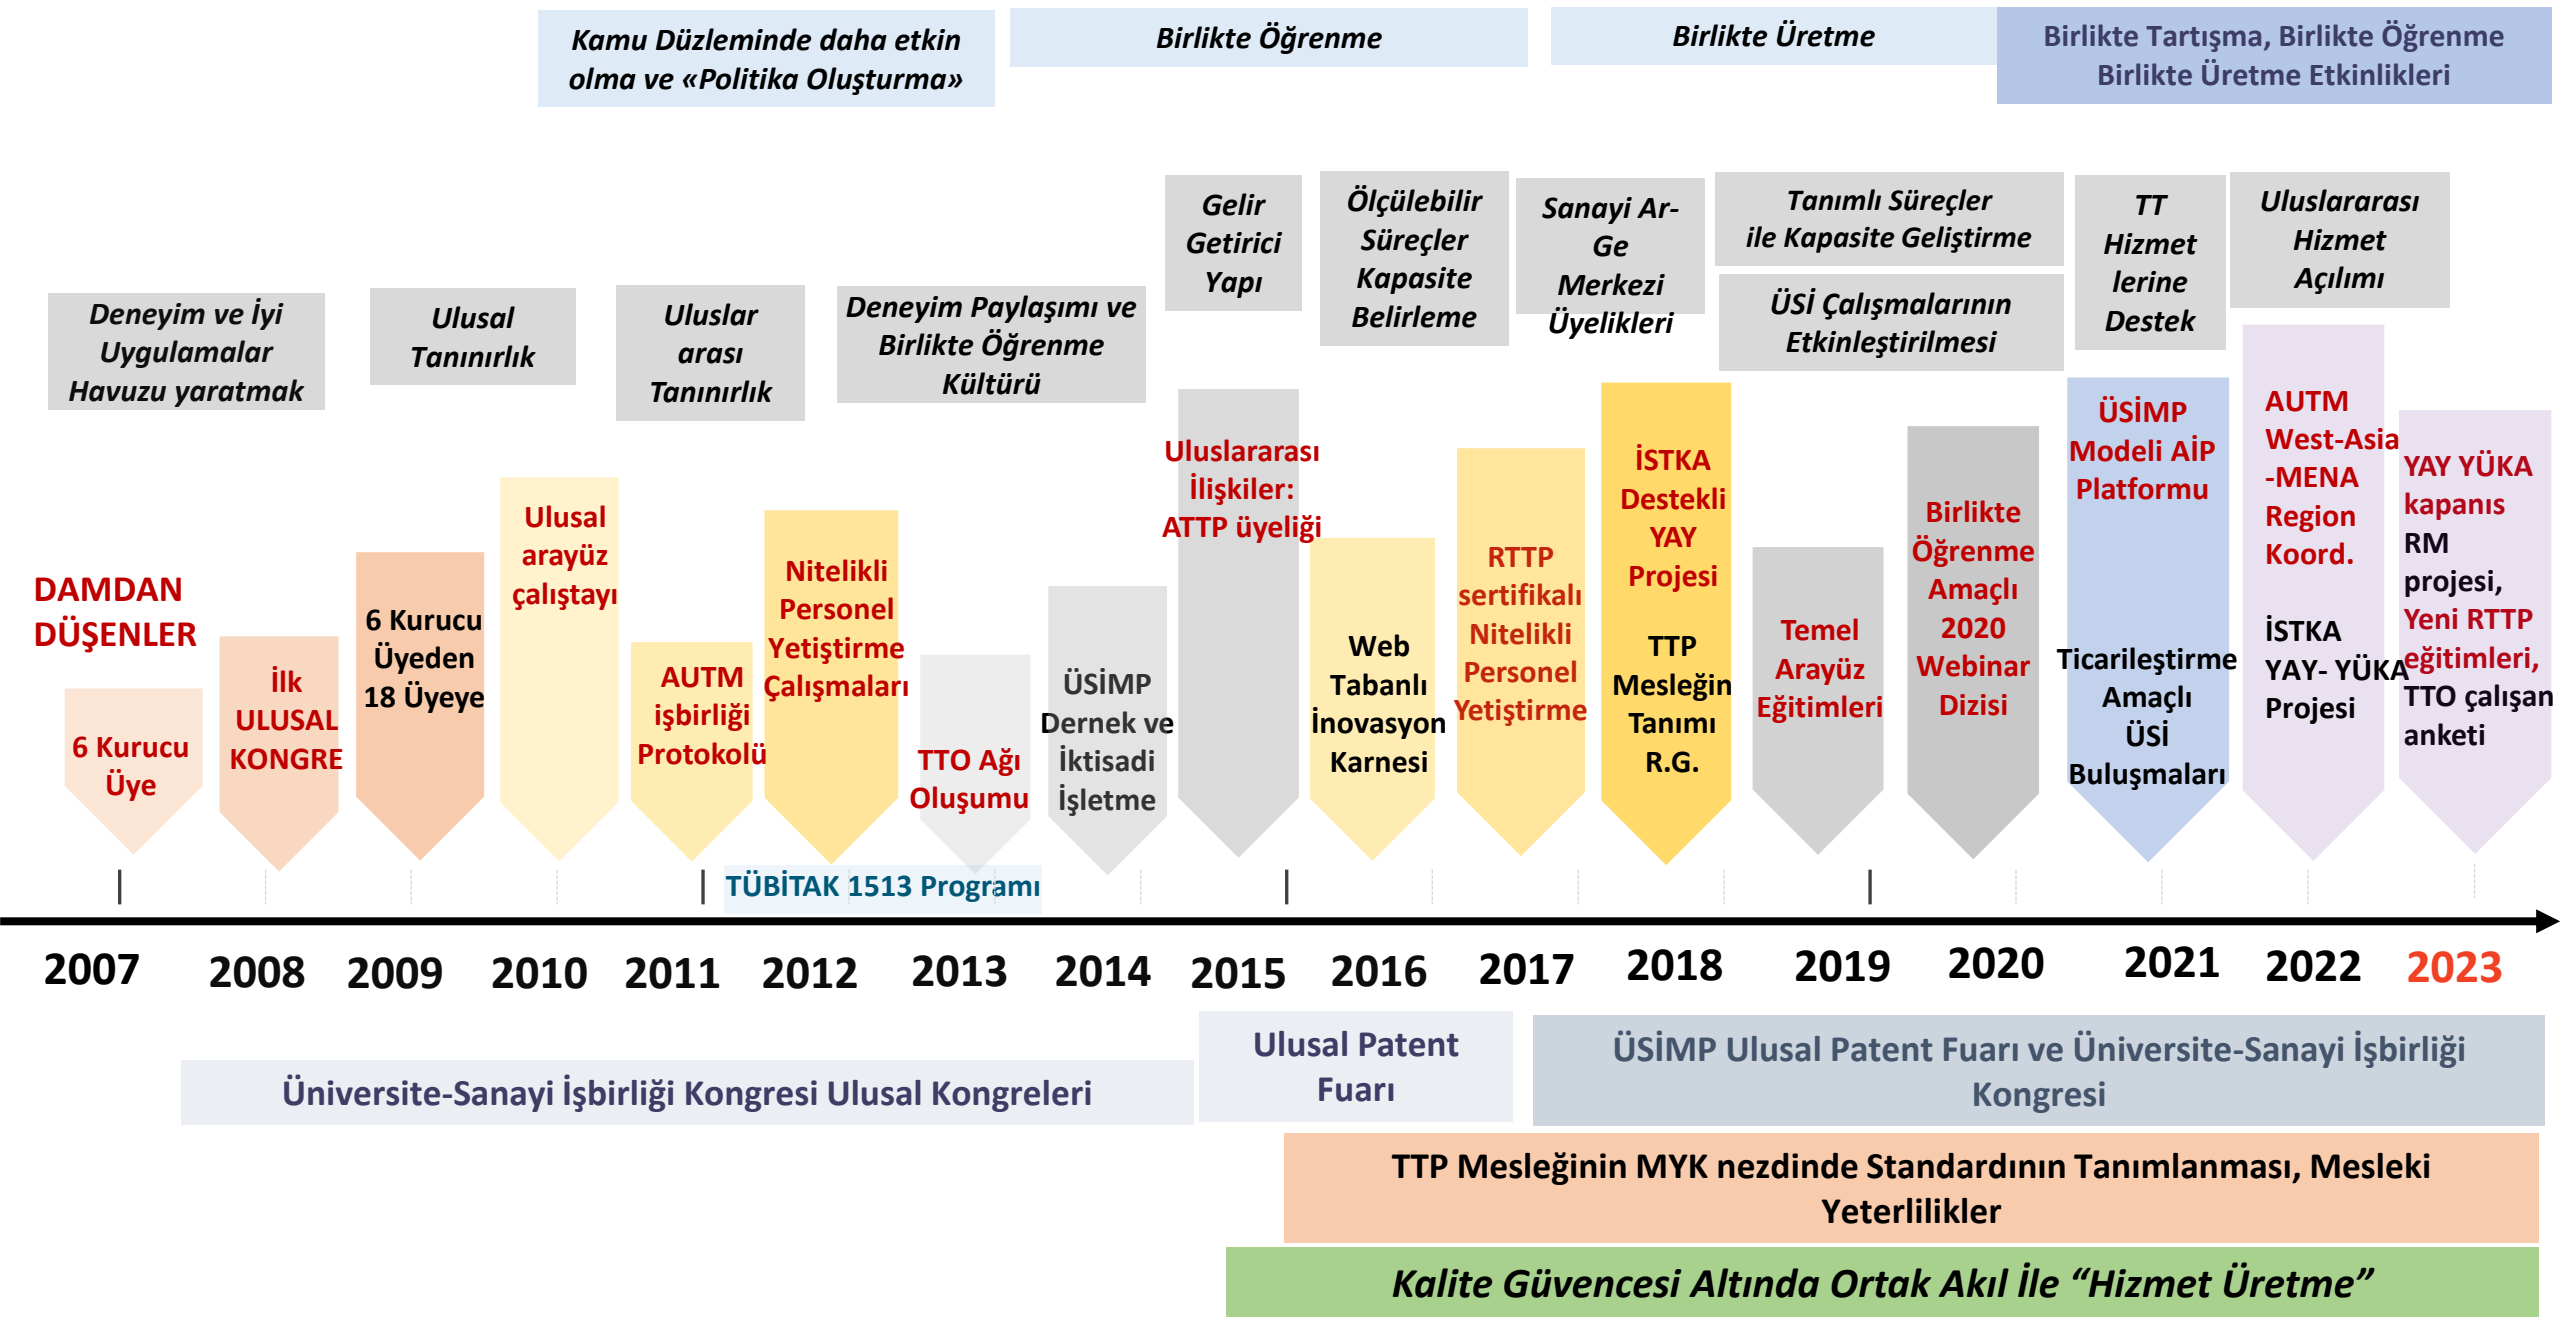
Kamu Düzleminde daha etkin olma ve «Politika Oluşturma»

Birlikte Öğrenme

Birlikte Üretme

Birlikte Tartışma, Birlikte Öğrenme Birlikte Üretme Etkinlikleri

Deneyim ve İyi Uygulamalar Havuzu yaratmak

Ulusal Tanınırlık

Uluslar arası Tanınırlık

Deneyim Paylaşımı ve Birlikte Öğrenme Kültürü

Gelir Getirici Yapı

Ölçülebilir Süreçler Kapasite Belirleme

Sanayi Ar-Ge Merkezi Üyelikleri

Tanımlı Süreçler ile Kapasite Geliştirme

ÜSİ Çalışmalarının Etkinleştirilmesi

TT Hizmet lerine Destek

Uluslararası Hizmet Açılımı

DAMDAN DÜŞENLER

6 Kurucu Üye

İlk ULUSAL KONGRE

6 Kurucu Üyeden 18 Üyeye

Ulusal arayüz çalıştayı

AUTM işbirliği Protokolü

Nitelikli Personel Yetiştirme Çalışmaları

TTO Ağı Oluşumu

ÜSİMP Dernek ve İktisadi İşletme

Uluslararası İlişkiler: ATTP üyeliği

Web Tabanlı İnovasyon Karnesi

RTTP sertifikalı Nitelikli Personel Yetiştirme

İSTKA Destekli YAY Projesi

TTP Mesleğin Tanımı R.G.

Temel Arayüz Eğitimleri

Birlikte Öğrenme Amaçlı 2020 Webinar Dizisi

ÜSİMP Modeli AİP Platformu

Ticarileştirme Amaçlı ÜSİ Buluşmaları

AUTM West-Asia -MENA Region Koord.

İSTKA YAY- YÜKA Projesi

YAY YÜKA kapanıs RM projesi, Yeni RTTP eğitimleri, TTO çalışan anketi

TÜBİTAK 1513 Programı

2007 2008 2009 2010 2011 2012 2013 2014 2015 2016 2017 2018 2019 2020 2021 2022 2023

Üniversite-Sanayi İşbirliği Kongresi Ulusal Kongreleri

Ulusal Patent Fuarı

ÜSİMP Ulusal Patent Fuarı ve Üniversite-Sanayi İşbirliği Kongresi

TTP Mesleğinin MYK nezdinde Standardının Tanımlanması, Mesleki Yeterlilikler

Kalite Güvencesi Altında Ortak Akıl İle “Hizmet Üretme”